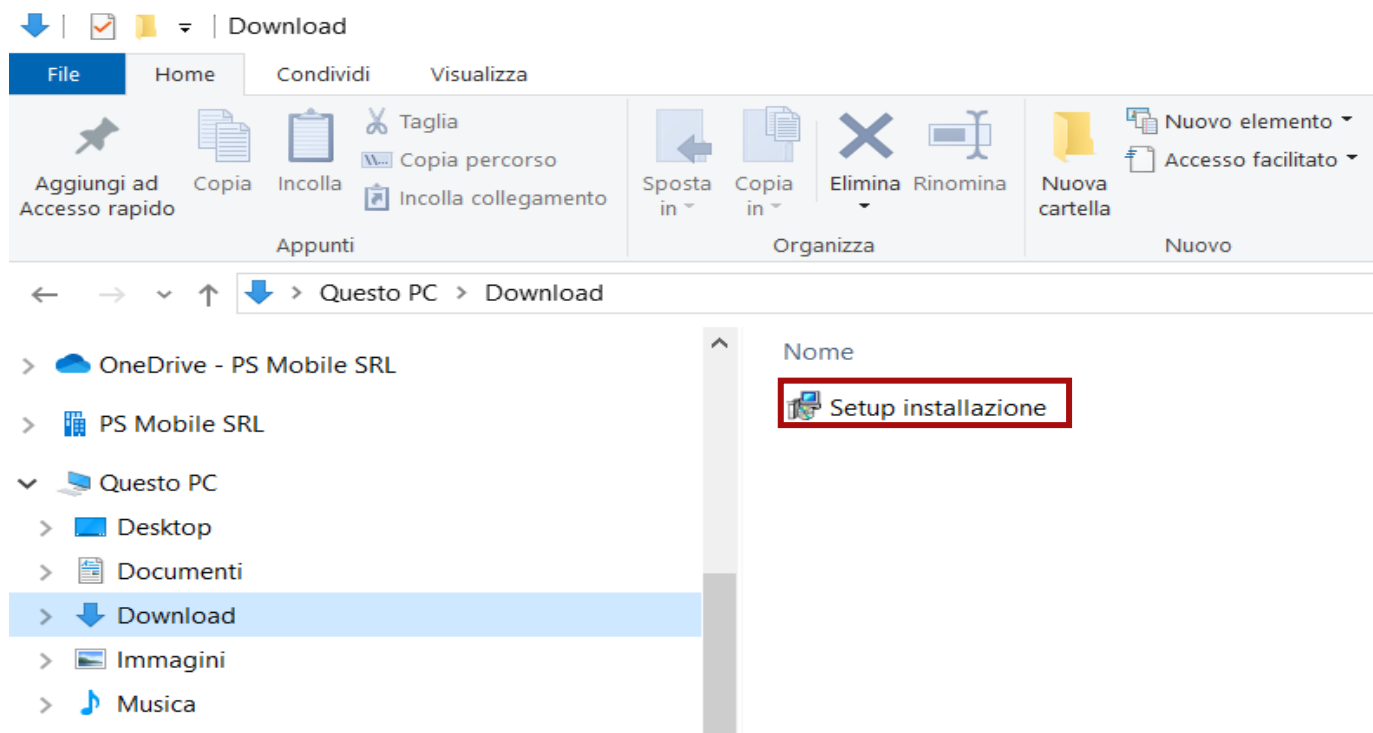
Download

File Home Condividi Visualizza

Aggiungi ad Accesso rapido
Copia
Incolla
Taglia
Copia percorso
Incolla collegamento
Appunti

Sposta in
Copia in
Elimina
Rinomina
Organizza

Nuova cartella
Nuovo elemento
Accesso facilitato
Nuovo

Questo PC > Download

OneDrive - PS Mobile SRL
PS Mobile SRL
Questo PC
Desktop
Documenti
Download
Immagini
Musica

Nome
Setup installazione